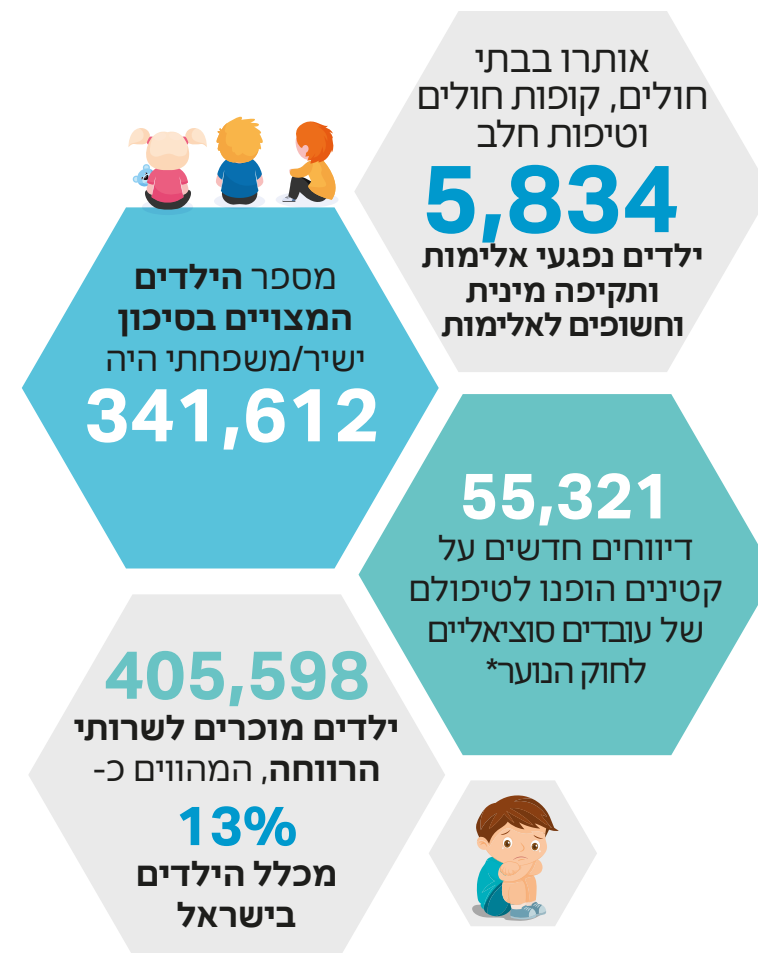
אותרו בבתי חולים, קופות חולים וטיפות חלב
5,834
ילדים נפגעי אלימות ותקיפה מינית וחשופים לאלימות

מספר הילדים המצויים בסיכון ישיר/משפחתי היה
341,612

55,321
דיווחים חדשים על קטינים הופנו לטיפולם של עובדים סוציאליים לחוק הנוער*

405,598
ילדים מוכרים לשרותי הרווחה, המהווים כ-
13%
מכלל הילדים בישראל